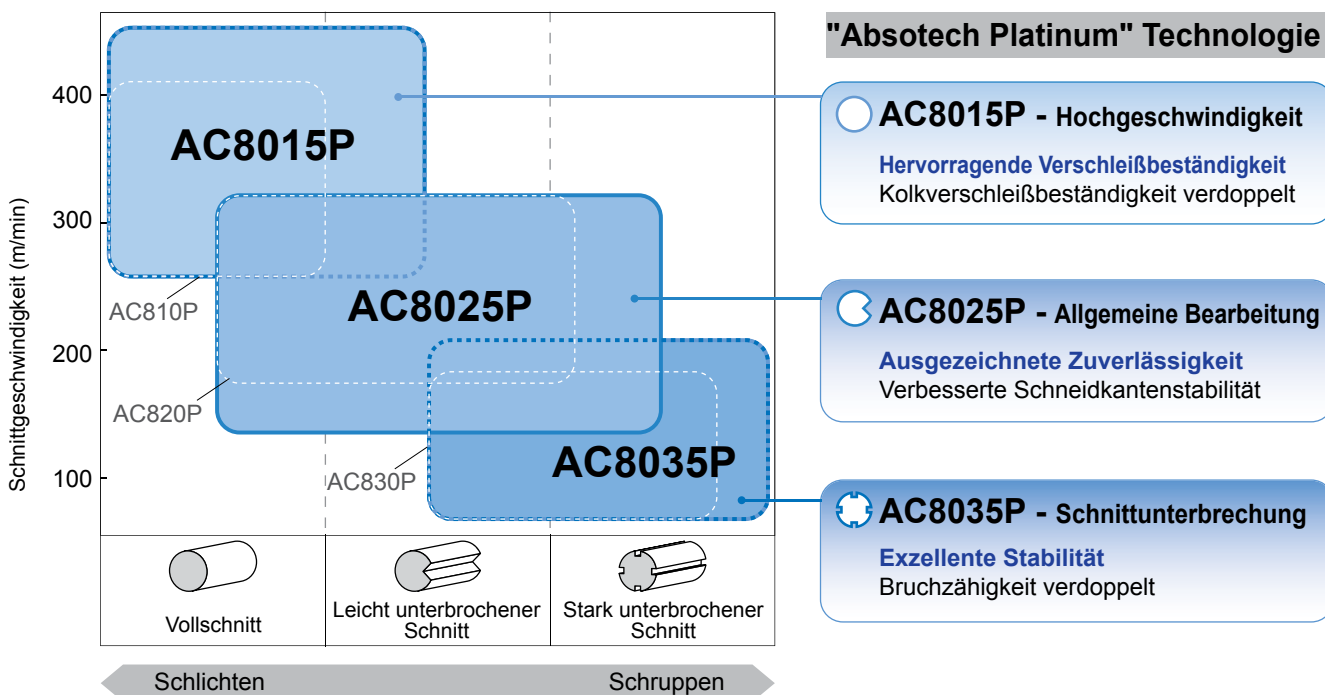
Schnittgeschwindigkeit (m/min)

400
300
200
100

AC8015P
AC810P
AC8025P
AC820P
AC830P
AC8035P

Vollschnitt
Leicht unterbrochener Schnitt
Stark unterbrochener Schnitt

Schlichten
Schruppen

"Absotech Platinum" Technologie

AC8015P - Hochgeschwindigkeit
Hervorragende Verschleißbeständigkeit
Kolkverschleißbeständigkeit verdoppelt

AC8025P - Allgemeine Bearbeitung
Ausgezeichnete Zuverlässigkeit
Verbesserte Schneidkantenstabilität

AC8035P - Schnittunterbrechung
Exzellente Stabilität
Bruchzähigkeit verdoppelt